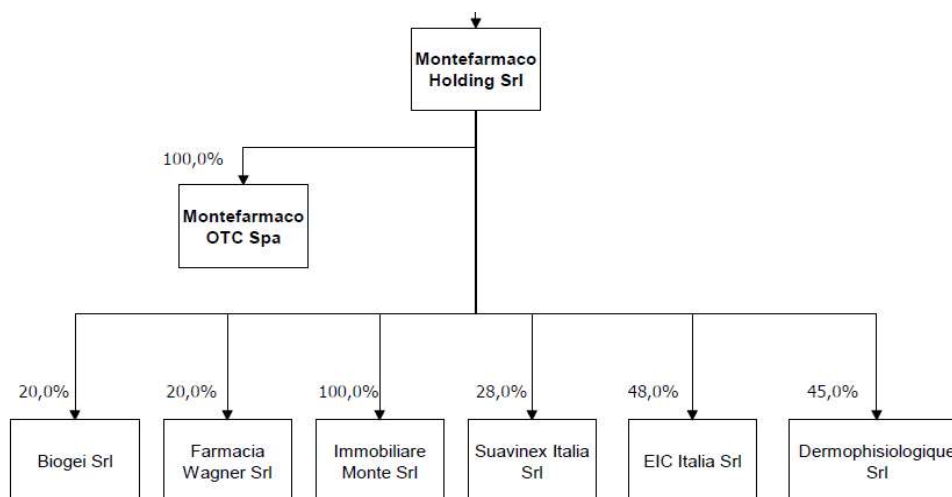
Montefarmaco Holding Srl

100,0%

Montefarmaco OTC Spa

20,0%

Biogei Srl

20,0%

Farmacia Wagner Srl

100,0%

Immobiliare Monte Srl

28,0%

Suavinex Italia Srl

48,0%

EIC Italia Srl

45,0%

Dermophisiologique Srl